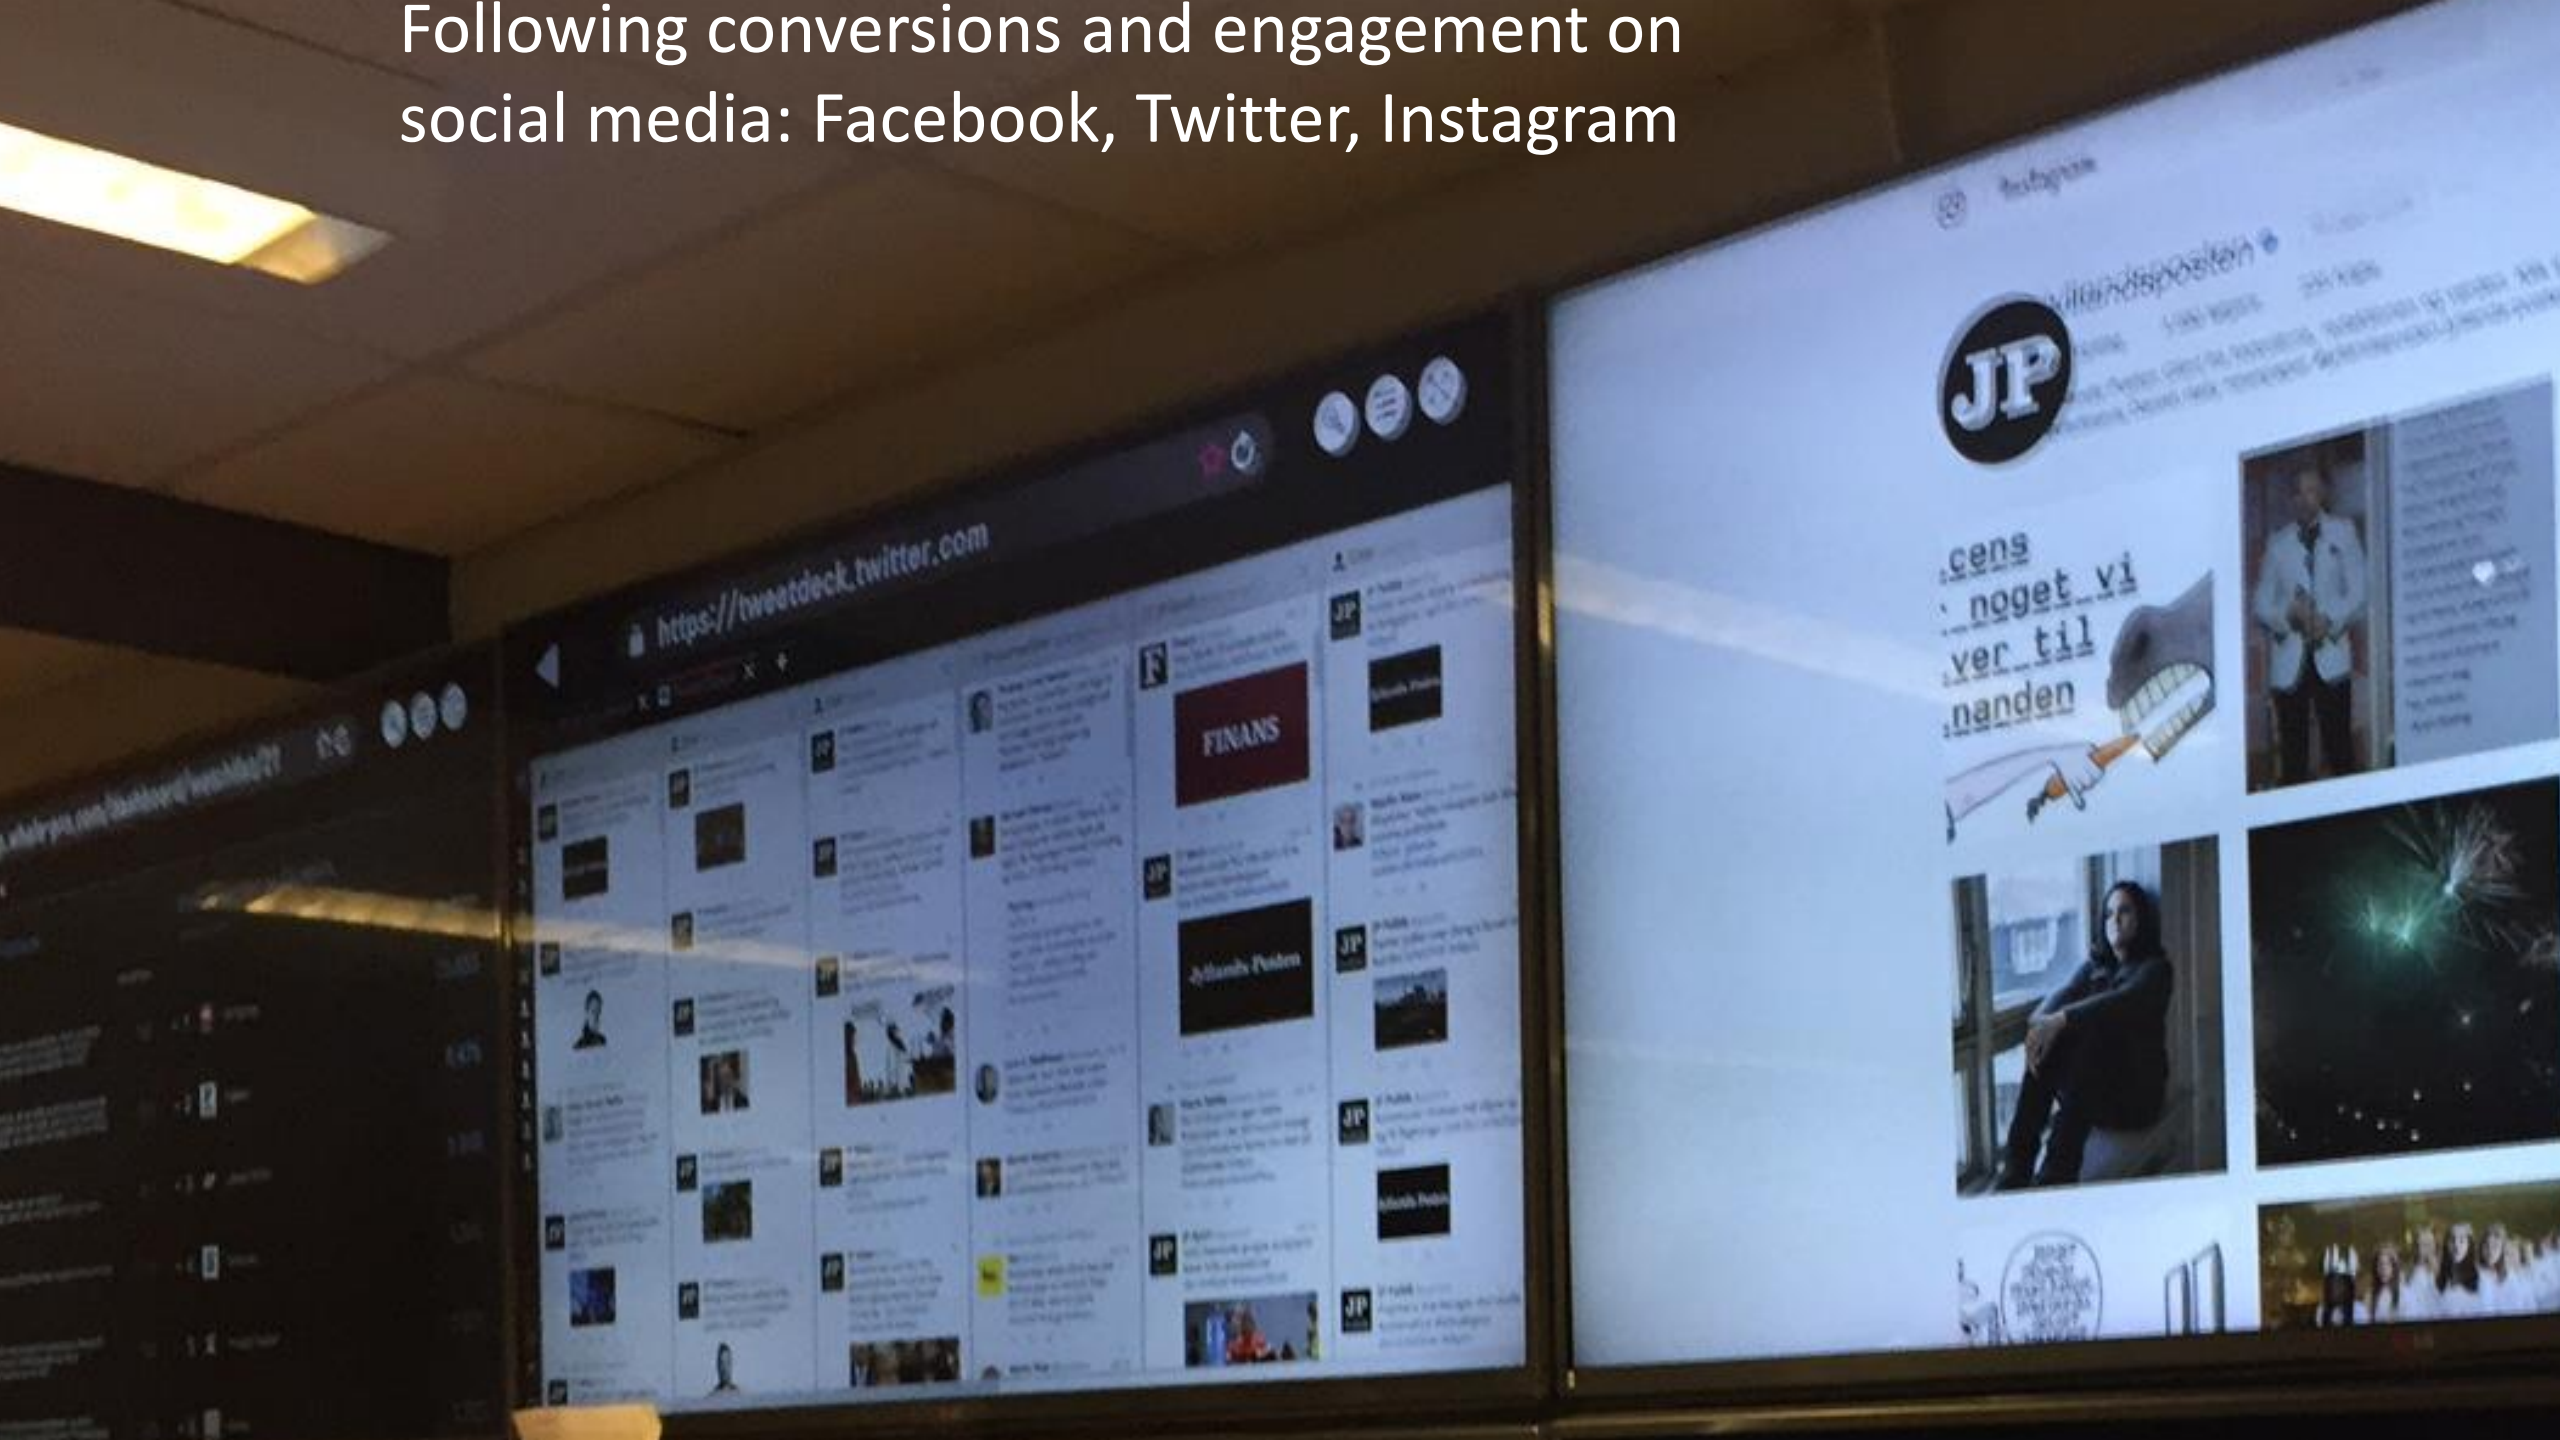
Following conversions and engagement on social media: Facebook, Twitter, Instagram

https://tweetdeck.twitter.com

FINANS

Jyllands-Posten

JP

jyllandsposten

Instagram

.cens
. noget vi
.ver til
.nanden